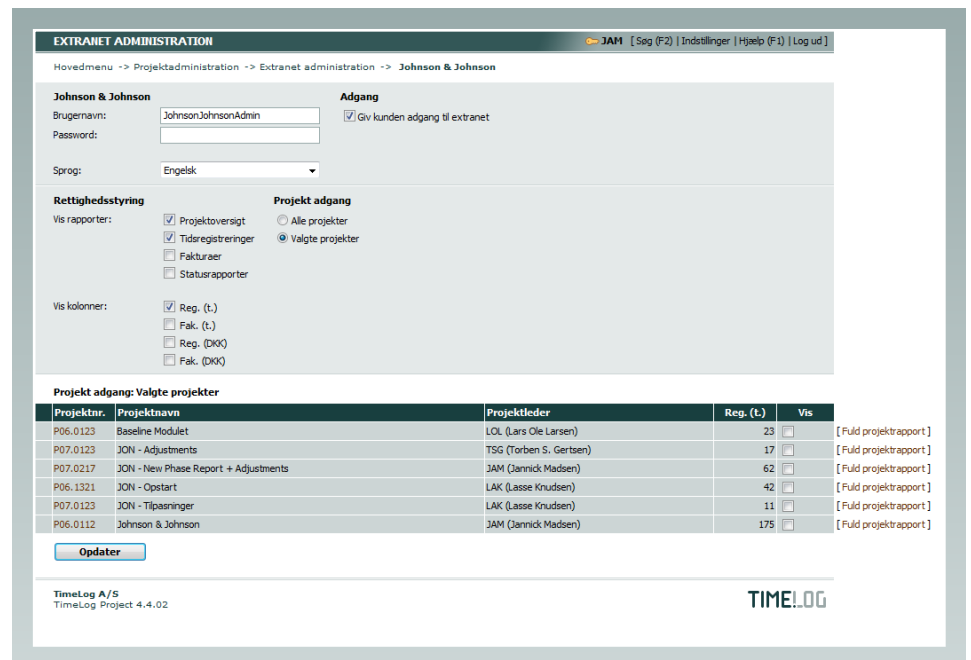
EXTRANET ADMINISTRATION

JAM [ Søg (F2) | Indstillinger | Hjælp (F1) | Log ud ]

Hovedmenu -> Projektadministration -> Extranet administration -> Johnson & Johnson

Johnson & Johnson

Brugernavn: JohnsonJohnsonAdmin

Password:

Sprog: Engelsk

Adgang

Giv kunden adgang til extranet

Rettighedsstyring

Vis rapporter:

Projektoversigt

Tidsregistreringer

Fakturaer

Statusrapporter

Vis kolonner:

Reg. (t.)

Fak. (t.)

Reg. (DKK)

Fak. (DKK)

Projekt adgang

Alle projekter

Valgte projekter

Projekt adgang: Valgte projekter

| Projektnr. | Projektnavn | Projektleder | Reg. (t.) | Vis | |
|---|---|---|---|---|---|
| P06.0123 | Baseline Modulet | LOL (Lars Ole Larsen) | 23 | | [ Fuld projektrapport ] |
| P07.0123 | JON - Adjustments | TSG (Torben S. Gertsen) | 17 | | [ Fuld projektrapport ] |
| P07.0217 | JON - New Phase Report + Adjustments | JAM (Jannick Madsen) | 62 | | [ Fuld projektrapport ] |
| P06.1321 | JON - Opstart | LAK (Lasse Knudsen) | 42 | | [ Fuld projektrapport ] |
| P07.0123 | JON - Tilpasninger | LAK (Lasse Knudsen) | 11 | | [ Fuld projektrapport ] |
| P06.0112 | Johnson & Johnson | JAM (Jannick Madsen) | 175 | | [ Fuld projektrapport ] |

Opdater

TimeLog A/S
TimeLog Project 4.4.02

TIMELOG